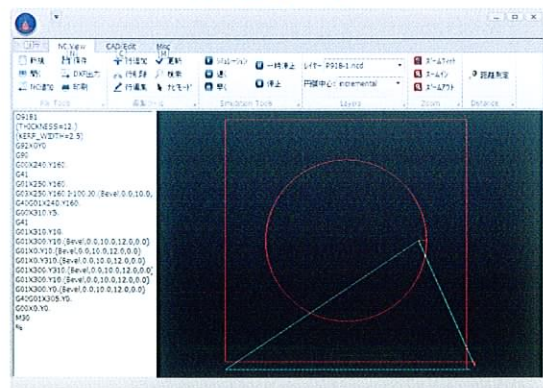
NC View CAD/Edit Misc

新規 保存 DXF出力 NC読込 印刷
File Tools

行追加 行挿入 行編集 削除 検索 カモード
編集ツール

シミュレーション 一時停止 停止
Simulation Tools

レイヤー P918-1.ncd
円弧中心: incremental
Layers

ズームFit ズームイン ズームアウト
Zoom

距離測定
Distance

O9181
(THICKNESS=12.)
(KERF_WIDTH=2.5)
G92X0Y0
G90
G00X240.Y160.
G41
G01X250.Y160.
G03X250.Y160.I-100.J0.(Bevel,0.0,10.0,
G40G01X240.Y160.
G00X310.Y5.
G41
G01X310.Y10.
G01X300.Y10.(Bevel,0.0,10.0,12.0,0.0)
G01X0.Y10.(Bevel,0.0,10.0,12.0,0.0)
G01X0.Y310.(Bevel,0.0,10.0,12.0,0.0)
G01X300.Y310.(Bevel,0.0,10.0,12.0,0.0)
G01X300.Y10.(Bevel,0.0,10.0,12.0,0.0)
G01X300.Y0.(Bevel,0.0,10.0,12.0,0.0)
G40G01X305.Y0.
G00X0.Y0.
M30
%